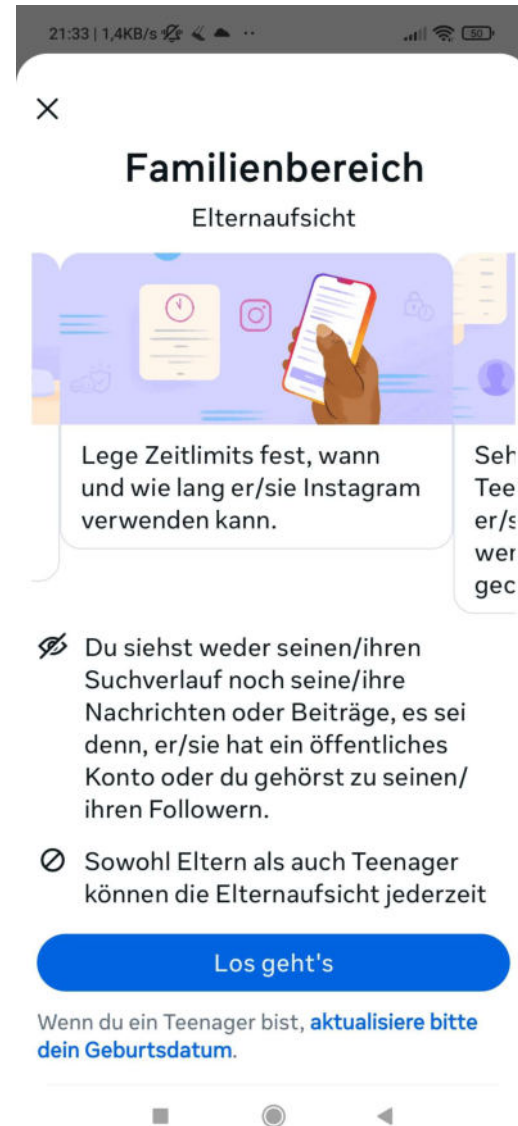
21:33 | 1,4KB/s

50

×

Familienbereich

Elternaufsicht

Lege Zeitlimits fest, wann und wie lang er/sie Instagram verwenden kann.

Seh
Tee
er/s
wer
gec

Du siehst weder seinen/ihren Suchverlauf noch seine/ihre Nachrichten oder Beiträge, es sei denn, er/sie hat ein öffentliches Konto oder du gehörst zu seinen/ihren Followern.

Sowohl Eltern als auch Teenager können die Elternaufsicht jederzeit

Los geht's

Wenn du ein Teenager bist, aktualisiere bitte dein Geburtsdatum.